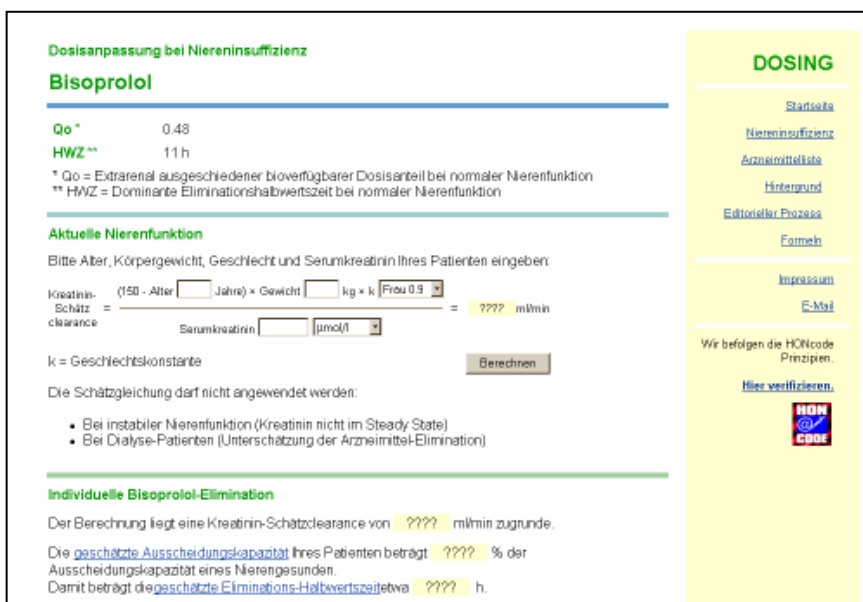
Dosisanpassung bei Niereninsuffizienz

Bisoprolol

Qo * 0.48

HWZ ** 11 h

* Qo = Extrarenal ausgeschiedener bioverfügbarer Dosisanteil bei normaler Nierenfunktion
** HWZ = Dominante Eliminationshalbwertszeit bei normaler Nierenfunktion

Aktuelle Nierenfunktion

Bitte Alter, Körpergewicht, Geschlecht und Serumkreatinin Ihres Patienten eingeben:

Kreatinin-Schätz clearance = (150 - Alter [ ] Jahre) × Gewicht [ ] kg × k [Frau 0.9] / Serumkreatinin [ ] [µmol/l] = ???? ml/min

k = Geschlechtskonstante

Berechnen

Die Schätzgleichung darf nicht angewendet werden:

- Bei instabiler Nierenfunktion (Kreatinin nicht im Steady State)
- Bei Dialyse-Patienten (Unterschätzung der Arzneimittel-Elimination)

Individuelle Bisoprolol-Elimination

Der Berechnung liegt eine Kreatinin-Schätzclearance von ???? ml/min zugrunde.

Die geschätzte Ausscheidungskapazität Ihres Patienten beträgt ???? % der Ausscheidungskapazität eines Nierengesunden.
Damit beträgt die geschätzte Eliminations-Halbwertszeit etwa ???? h.

DOSING

Startseite

Niereninsuffizienz

Arzneimittelliste

Hintergrund

Editorieller Prozess

Formeln

Impressum

E-Mail

Wir befolgen die HONcode Prinzipien.

Hier verifizieren.

HON CODE